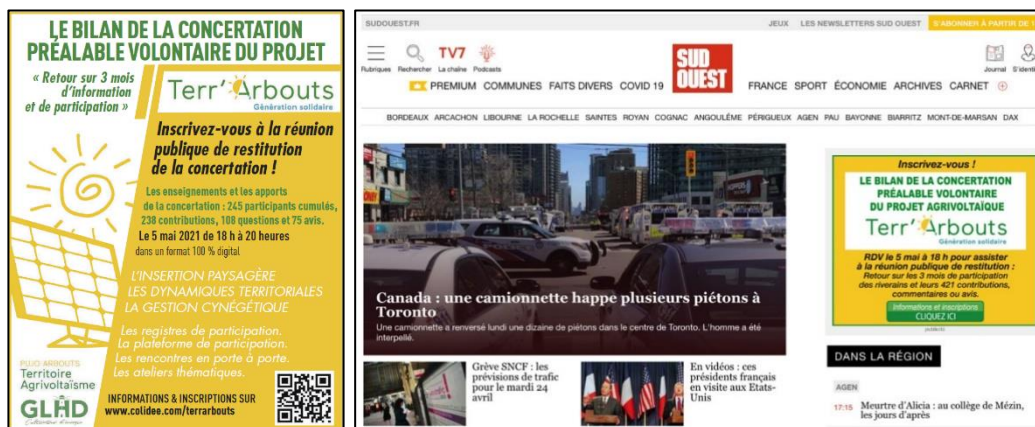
LE BILAN DE LA CONCERTATION PRÉALABLE VOLONTAIRE DU PROJET

« Retour sur 3 mois d'information et de participation »

Terr'Arbouts
Génération solidaire

Inscrivez-vous à la réunion publique de restitution de la concertation !

Les enseignements et les apports de la concertation : 245 participants cumulés, 238 contributions, 108 questions et 75 avis.

Le 5 mai 2021 de 18 h à 20 heures dans un format 100 % digital

L'INSERTION PAYSAGÈRE
LES DYNAMIQUES TERRITORIALES
LA GESTION CYNÉGÉTIQUE

Les registres de participation.
La plateforme de participation.
Les rencontres en porte à porte.
Les ateliers thématiques.

PUJO ARBOUTS
Territoire Agrivoltaïsme

GLHD

INFORMATIONS & INSCRIPTIONS SUR www.colidee.com/terrarbouts

SUDOUEST.FR	JEUX	LES NEWSLETTERS SUD OUEST	S'ABONNER À PARTIR DE

Rubriques	Rechercher	TV7 La chaîne	Podcasts	SUD OUEST	Journal	S'identi

PREMIUM	COMMUNES	FAITS DIVERS	COVID 19	FRANCE	SPORT	ÉCONOMIE	ARCHIVES	CARNET

BORDEAUX	ARCACHON	LIBOURNE	LA ROCHELLE	SAINTES	ROYAN	COGNAC	ANGOULÊME	PÉRIGUEUX	AGEN	PAU	BAYONNE	BIARRITZ	MONT-DE-MARSAN	DAX

Canada : une camionnette happe plusieurs piétons à Toronto
Une camionnette a renversé lundi une dizaine de piétons dans le centre de Toronto. L'homme a été interpellé.

Grève SNCF : les prévisions de trafic pour le mardi 24 avril

En vidéos : ces présidents français en visite aux Etats-Unis

Inscrivez-vous !
LE BILAN DE LA CONCERTATION PRÉALABLE VOLONTAIRE DU PROJET AGRIVOLTAÏQUE
Terr'Arbouts
Génération solidaire
RDV le 5 mai à 18 h pour assister à la réunion publique de restitution : Retour sur les 3 mois de participation des riverains et leurs 421 contributions, commentaires ou avis.
Informations et inscriptions
CLIQUEZ ICI

DANS LA RÉGION

AGEN
17:15 Meurtre d'Alicia : au collège de Mézin, les jours d'après